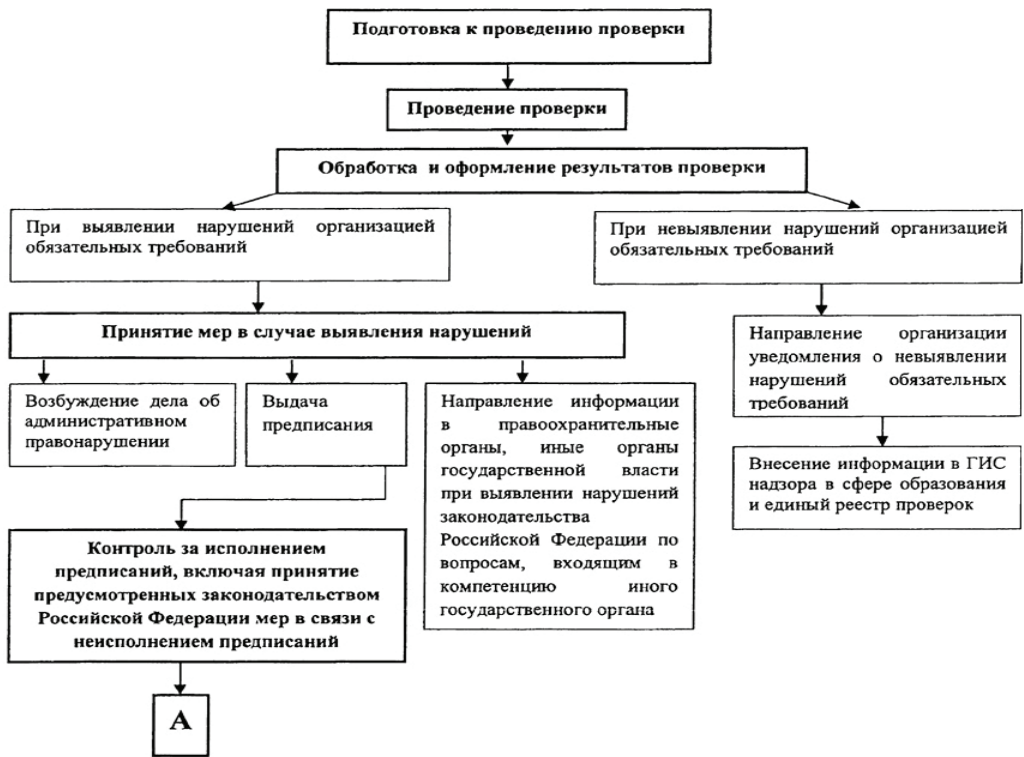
Подготовка к проведению проверки

Проведение проверки

Обработка и оформление результатов проверки

При выявлении нарушений организацией обязательных требований

При невыявлении нарушений организацией обязательных требований

Принятие мер в случае выявления нарушений

Направление организации уведомления о невыявлении нарушений обязательных требований

Возбуждение дела об административном правонарушении

Выдача предписания

Направление информации в правоохранительные органы, иные органы государственной власти при выявлении нарушений законодательства Российской Федерации по вопросам, входящим в компетенцию иного государственного органа

Внесение информации в ГИС надзора в сфере образования и единый реестр проверок

Контроль за исполнением предписаний, включая принятие предусмотренных законодательством Российской Федерации мер в связи с неисполнением предписаний

А